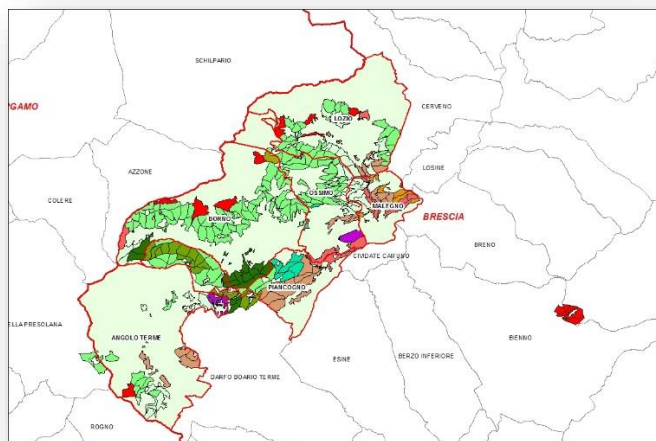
SCHILPARIO

RGAMO

LOZIO

CERVENO

AZZONE

LOSINE

OSSIMO

COLERE

BORNO

MALEGNO

BRESCIA

BRENO

CIVIDATE CAMUNO

PIANCOGNO

ELLA PRESOLANA

ANGOLO TERME

BIENNO

ESINE

BERZO INFERIORE

DARFO BOARIO TERME

ROGNO